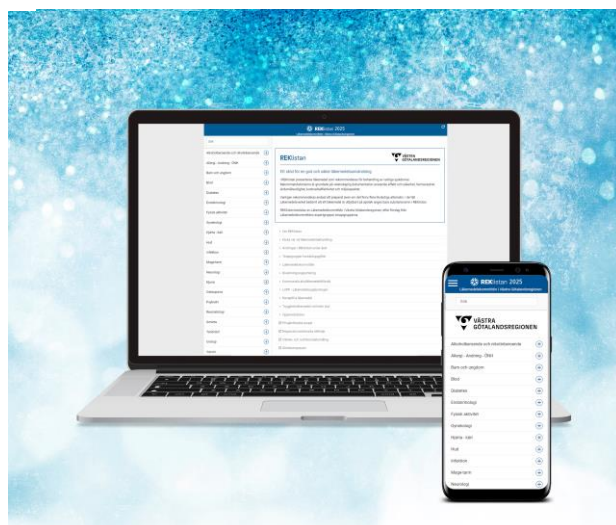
REKlistan 2025

REKlistan

VÄSTRA GÖTALANDSREGIONEN

Alkoholberoende och alkoholabstinens

Allergi - Anafylaxi - Ödem

Barn och ungdom

Blod

Diabetes

Endokrinologi

Fysisk aktivitet

Gynekologi

Hjärta - kärl

Hud

Infektion

Magen tarm

Neurologi

REKlistan 2025

Sök

VÄSTRA GÖTALANDSREGIONEN

Alkoholberoende och alkoholabstinens

Allergi - Anafylaxi - Ödem

Barn och ungdom

Blod

Diabetes

Endokrinologi

Fysisk aktivitet

Gynekologi

Hjärta - kärl

Hud

Infektion

Magen tarm

Neurologi